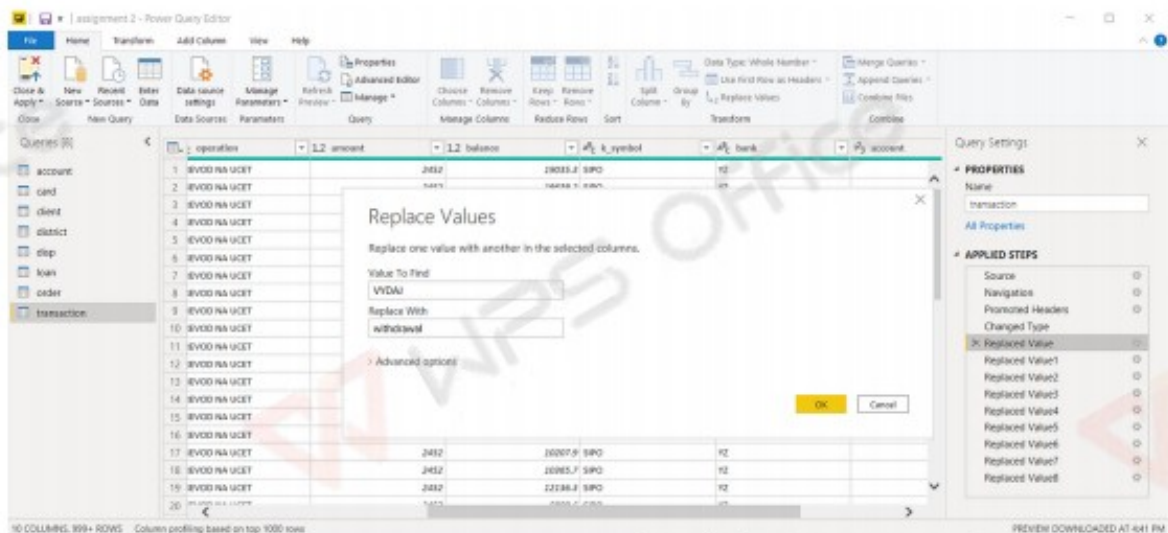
assignment 2 - Power Query Editor

File Home Transform Add Column View Help

Close & Apply Close | New Source Recent Sources Enter Data New Query | Data source settings Data Sources | Manage Parameters Parameters | Refresh Preview Properties Advanced Editor Manage Query | Choose Columns Remove Columns Manage Columns | Keep Rows Remove Rows Reduce Rows | Sort | Split Column Group By | Data Type: Whole Number Use First Row as Headers Replace Values Transform | Merge Queries Append Queries Combine Files Combine

Queries [8]
account
card
client
district
disp
loan
order
transaction

| | operation | 1.2 amount | 1.2 balance | k_symbol | bank | account |
|---|---|---|---|---|---|---|
| 1 | VYDOJ NA UCET | 2452 | 19035.3 | SIPO | YZ | |
| 2 | VYDOJ NA UCET | 2452 | | SIPO | YZ | |
| 3 | VYDOJ NA UCET | | | | | |
| 4 | VYDOJ NA UCET | | | | | |
| 5 | VYDOJ NA UCET | | | | | |
| 6 | VYDOJ NA UCET | | | | | |
| 7 | VYDOJ NA UCET | | | | | |
| 8 | VYDOJ NA UCET | | | | | |
| 9 | VYDOJ NA UCET | | | | | |
| 10 | VYDOJ NA UCET | | | | | |
| 11 | VYDOJ NA UCET | | | | | |
| 12 | VYDOJ NA UCET | | | | | |
| 13 | VYDOJ NA UCET | | | | | |
| 14 | VYDOJ NA UCET | | | | | |
| 15 | VYDOJ NA UCET | | | | | |
| 16 | VYDOJ NA UCET | | | | | |
| 17 | VYDOJ NA UCET | 2452 | 16207.9 | SIPO | YZ | |
| 18 | VYDOJ NA UCET | 2452 | 16065.7 | SIPO | YZ | |
| 19 | VYDOJ NA UCET | 2452 | 12186.3 | SIPO | YZ | |
| 20 | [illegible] | | | | | |

Replace Values
Replace one value with another in the selected columns.
Value To Find
VYDAJ
Replace With
withdrawal
Advanced options
OK Cancel

Query Settings
PROPERTIES
Name
transaction
All Properties
APPLIED STEPS
Source
Navigation
Promoted Headers
Changed Type
Replaced Value
Replaced Value1
Replaced Value2
Replaced Value3
Replaced Value4
Replaced Value5
Replaced Value6
Replaced Value7
Replaced Value8

10 COLUMNS, 999+ ROWS Column profiling based on top 1000 rows
PREVIEW DOWNLOADED AT 4:41 PM

WPS Office